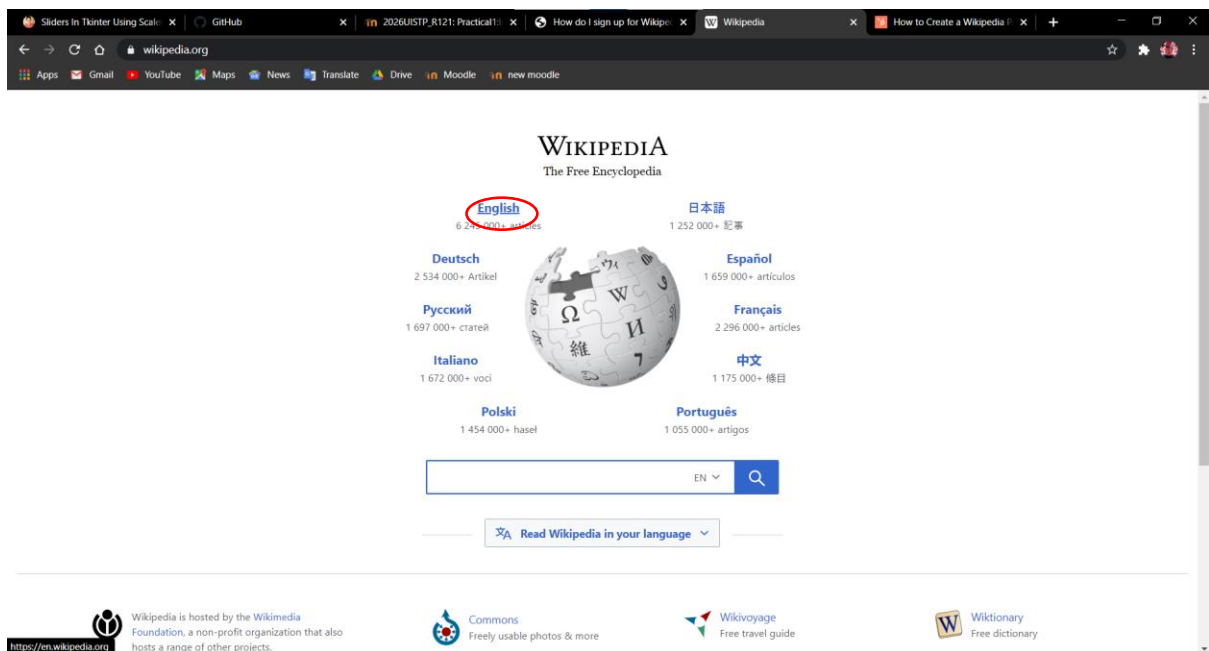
Sliders In Tkinter Using Scale × GitHub × 2026UISTP_R121: Practical1 × How do I sign up for Wikipe × Wikipedia × How to Create a Wikipedia P ×

wikipedia.org

Apps Gmail YouTube Maps News Translate Drive Moodle new moodle

WIKIPEDIA
The Free Encyclopedia

English
6 2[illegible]000+ articles

日本語
1 252 000+ 記事

Deutsch
2 534 000+ Artikel

Español
1 659 000+ artículos

Русский
1 697 000+ статей

Français
2 296 000+ articles

Italiano
1 672 000+ voci

中文
1 175 000+ 條目

Polski
1 454 000+ haseł

Português
1 055 000+ artigos

EN

Read Wikipedia in your language

Wikipedia is hosted by the Wikimedia Foundation, a non-profit organization that also hosts a range of other projects.

Commons
Freely usable photos & more

Wikivoyage
Free travel guide

Wiktionary
Free dictionary

https://en.wikipedia.org